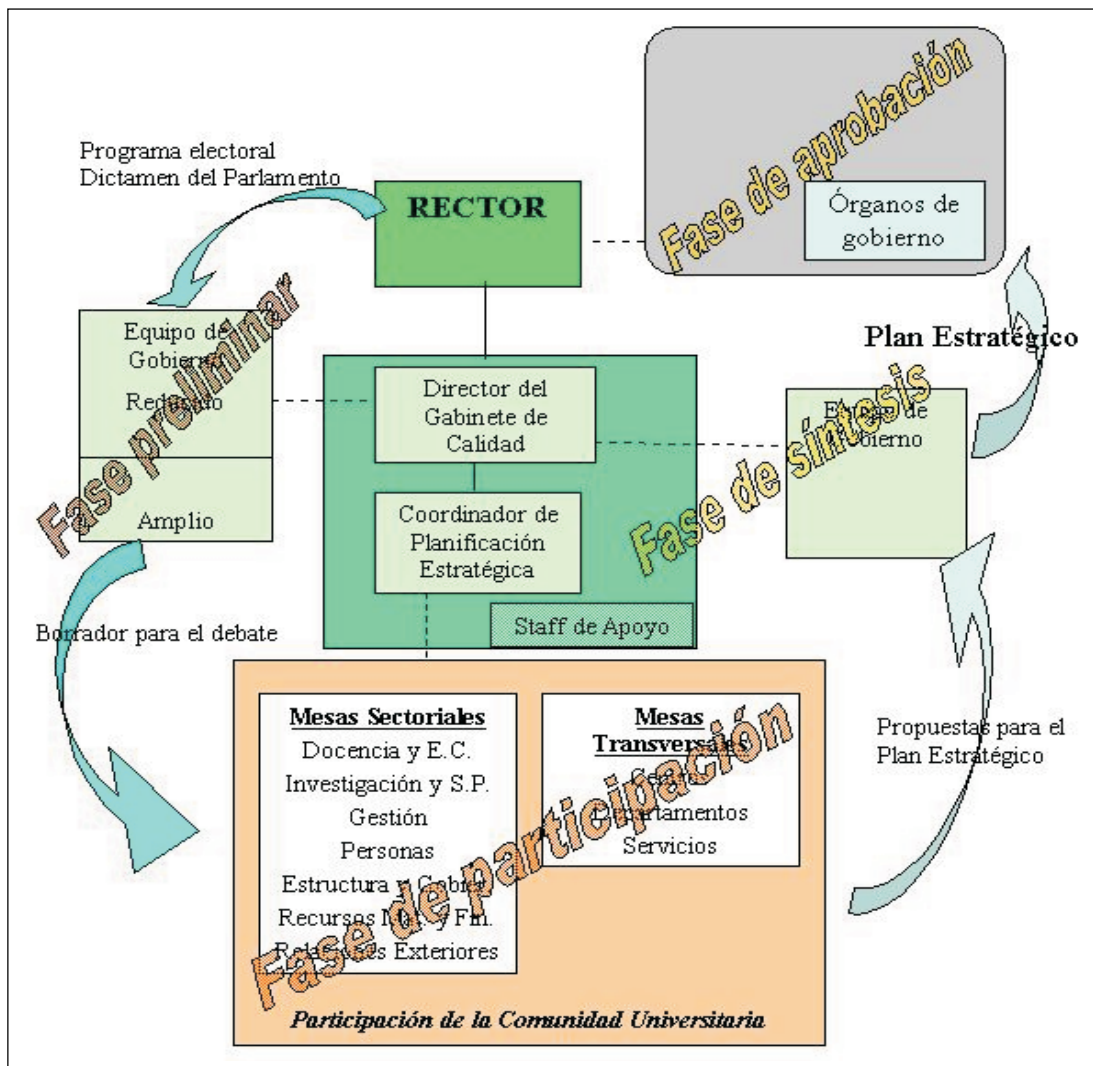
Fase de aprobación

Órganos de gobierno

Programa electoral
Dictamen del Parlamento

RECTOR

Fase preliminar

Equipo de Gobierno

Reducido

Amplio

Plan Estratégico

Director del Gabinete de Calidad

Coordinador de Planificación Estratégica

Staff de Apoyo

Fase de síntesis

Equipo de Gobierno

Borrador para el debate

Mesas Sectoriales
Docencia y E.C.
Investigación y S.P.
Gestión
Personas
Estructura y Gobierno
Recursos Mat. y Fin.
Relaciones Exteriores

Mesas Transversales
Centros
Departamentos
Servicios

Fase de participación

Propuestas para el Plan Estratégico

Participación de la Comunidad Universitaria